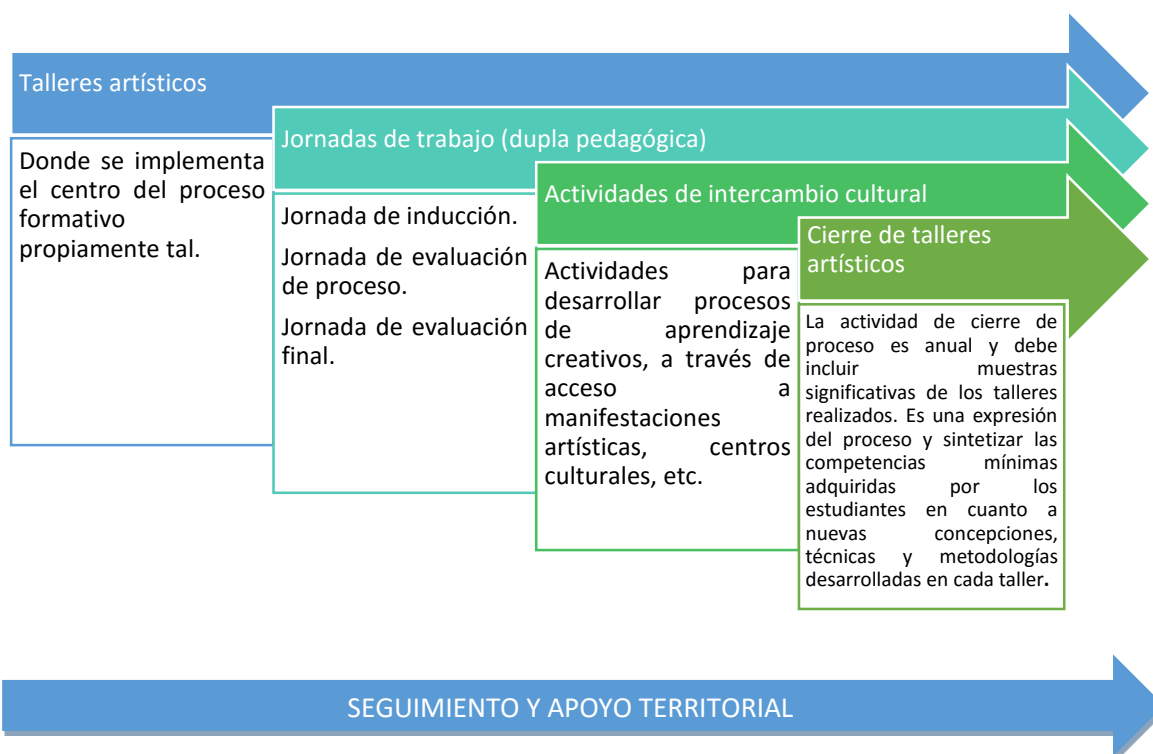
Talleres artísticos

Donde se implementa el centro del proceso formativo propiamente tal.

Jornadas de trabajo (dupla pedagógica)

Jornada de inducción.

Jornada de evaluación de proceso.

Jornada de evaluación final.

Actividades de intercambio cultural

Actividades para desarrollar procesos de aprendizaje creativos, a través de acceso a manifestaciones artísticas, centros culturales, etc.

Cierre de talleres artísticos

La actividad de cierre de proceso es anual y debe incluir muestras significativas de los talleres realizados. Es una expresión del proceso y sintetizar las competencias mínimas adquiridas por los estudiantes en cuanto a nuevas concepciones, técnicas y metodologías desarrolladas en cada taller.

SEGUIMIENTO Y APOYO TERRITORIAL